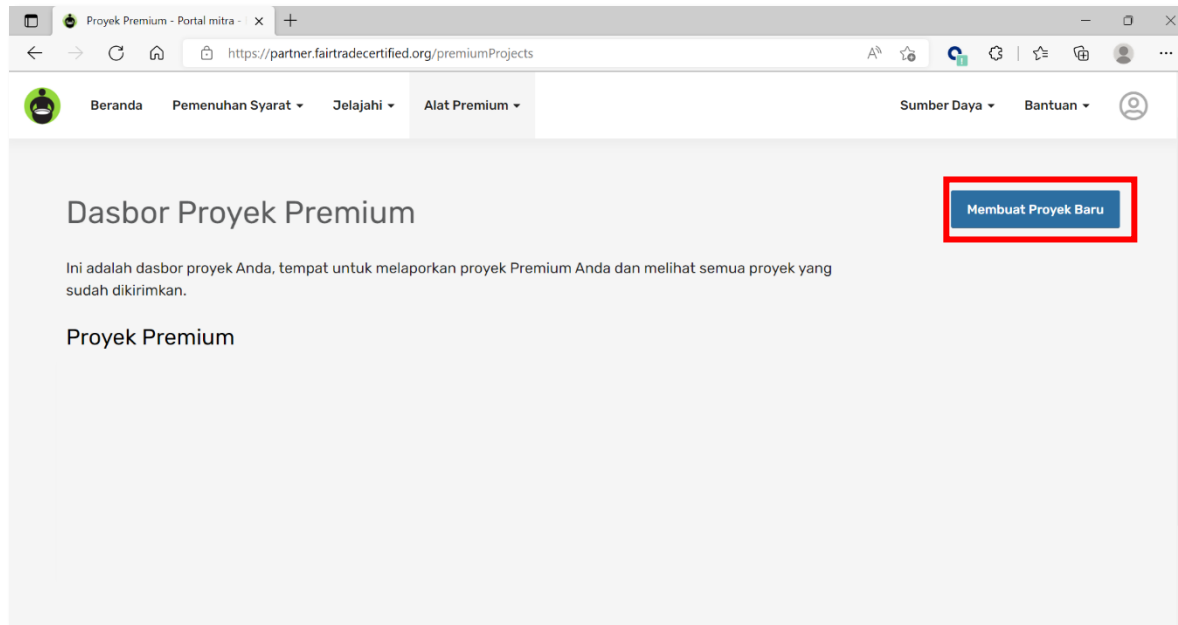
Proyek Premium - Portal mitra - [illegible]

https://partner.fairtradecertified.org/premiumProjects

Beranda Pemenuhan Syarat Jelajahi Alat Premium Sumber Daya Bantuan

Dasbor Proyek Premium

Membuat Proyek Baru

Ini adalah dasbor proyek Anda, tempat untuk melaporkan proyek Premium Anda dan melihat semua proyek yang sudah dikirimkan.

Proyek Premium